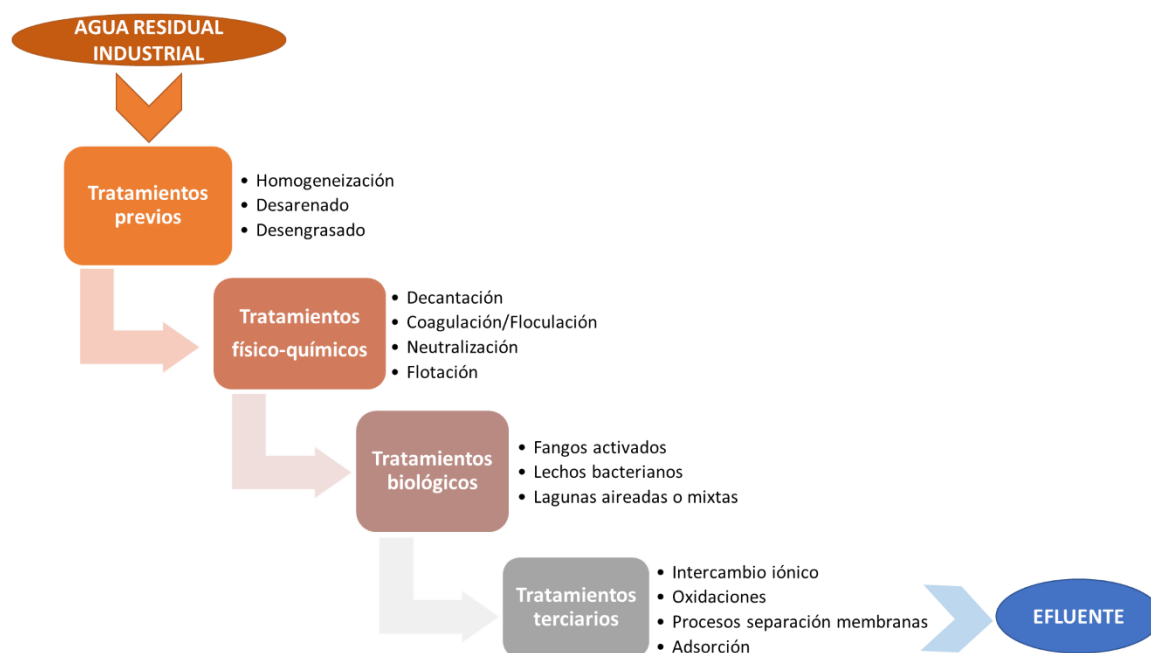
AGUA RESIDUAL INDUSTRIAL

Tratamientos previos
• Homogeneización
• Desarenado
• Desengrasado

Tratamientos físico-químicos
• Decantación
• Coagulación/Floculación
• Neutralización
• Flotación

Tratamientos biológicos
• Fangos activados
• Lechos bacterianos
• Lagunas aireadas o mixtas

Tratamientos terciarios
• Intercambio iónico
• Oxidaciones
• Procesos separación membranas
• Adsorción

EFLUENTE